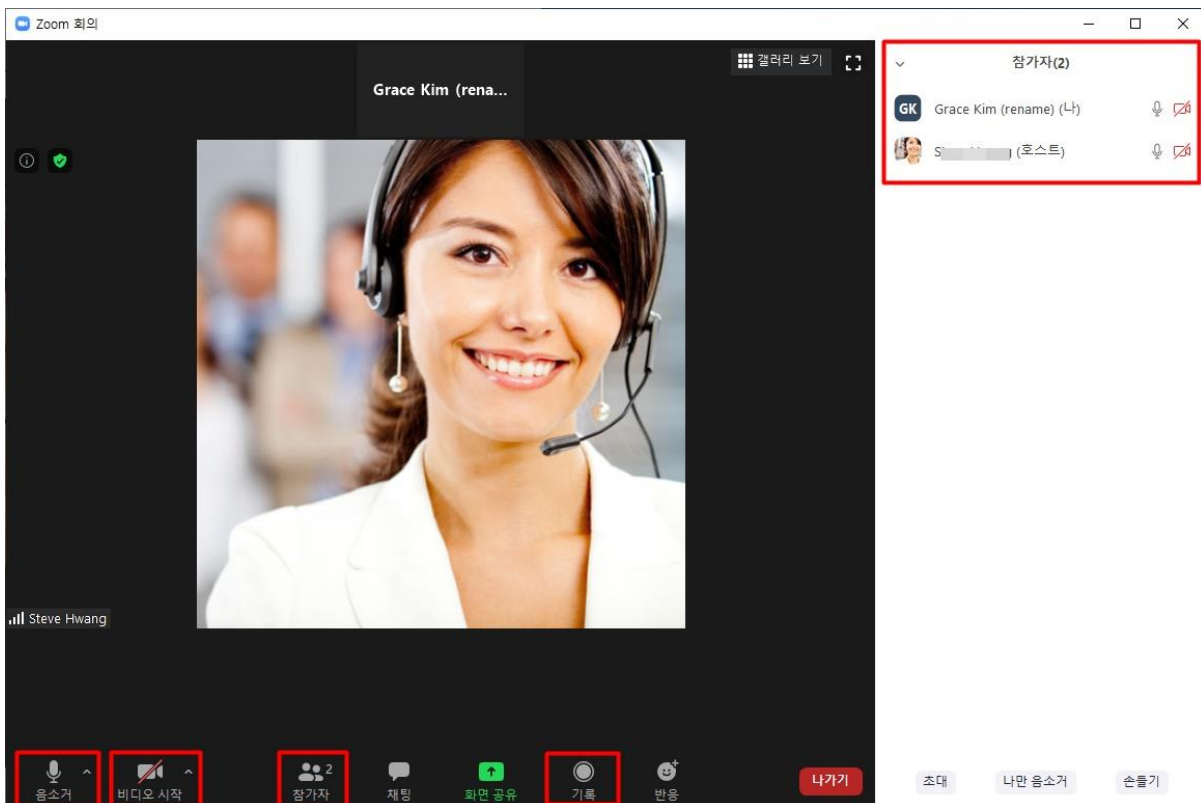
Zoom 회의

갤러리 보기

Grace Kim (rena...

Steve Hwang

음소거

비디오 시작

2
참가자

채팅

화면 공유

기록

반응

나가기

참가자(2)

GK Grace Kim (rename) (나)

S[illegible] (호스트)

초대

나만 음소거

손들기